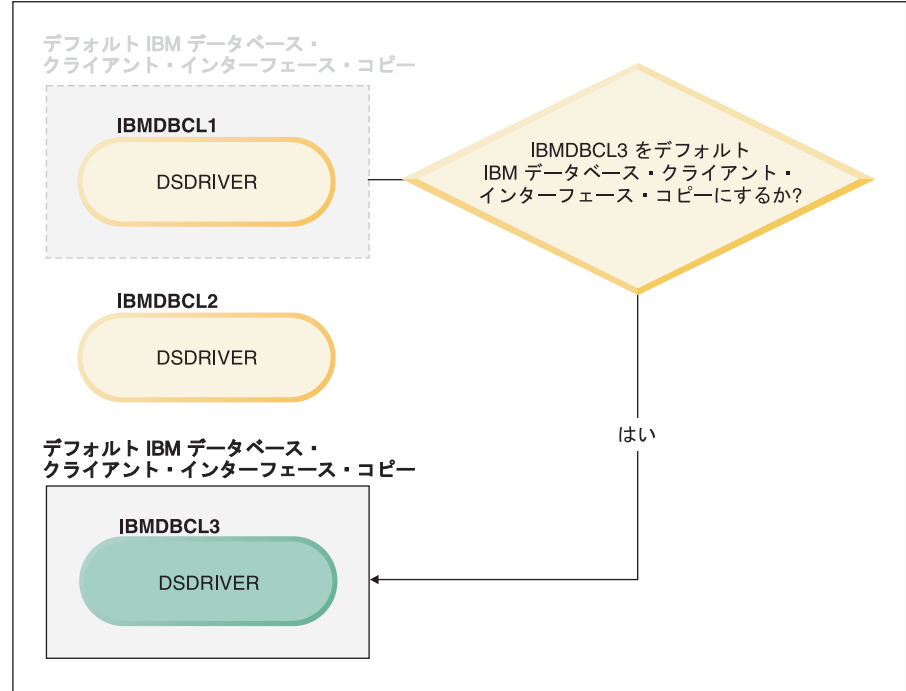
デフォルト IBM データベース・クライアント・インターフェース・コピー

IBMDBCL1

DSDRIVER

IBMDBCL3 をデフォルト IBM データベース・クライアント・インターフェース・コピーにするか?

IBMDBCL2

DSDRIVER

はい

デフォルト IBM データベース・クライアント・インターフェース・コピー

IBMDBCL3

DSDRIVER